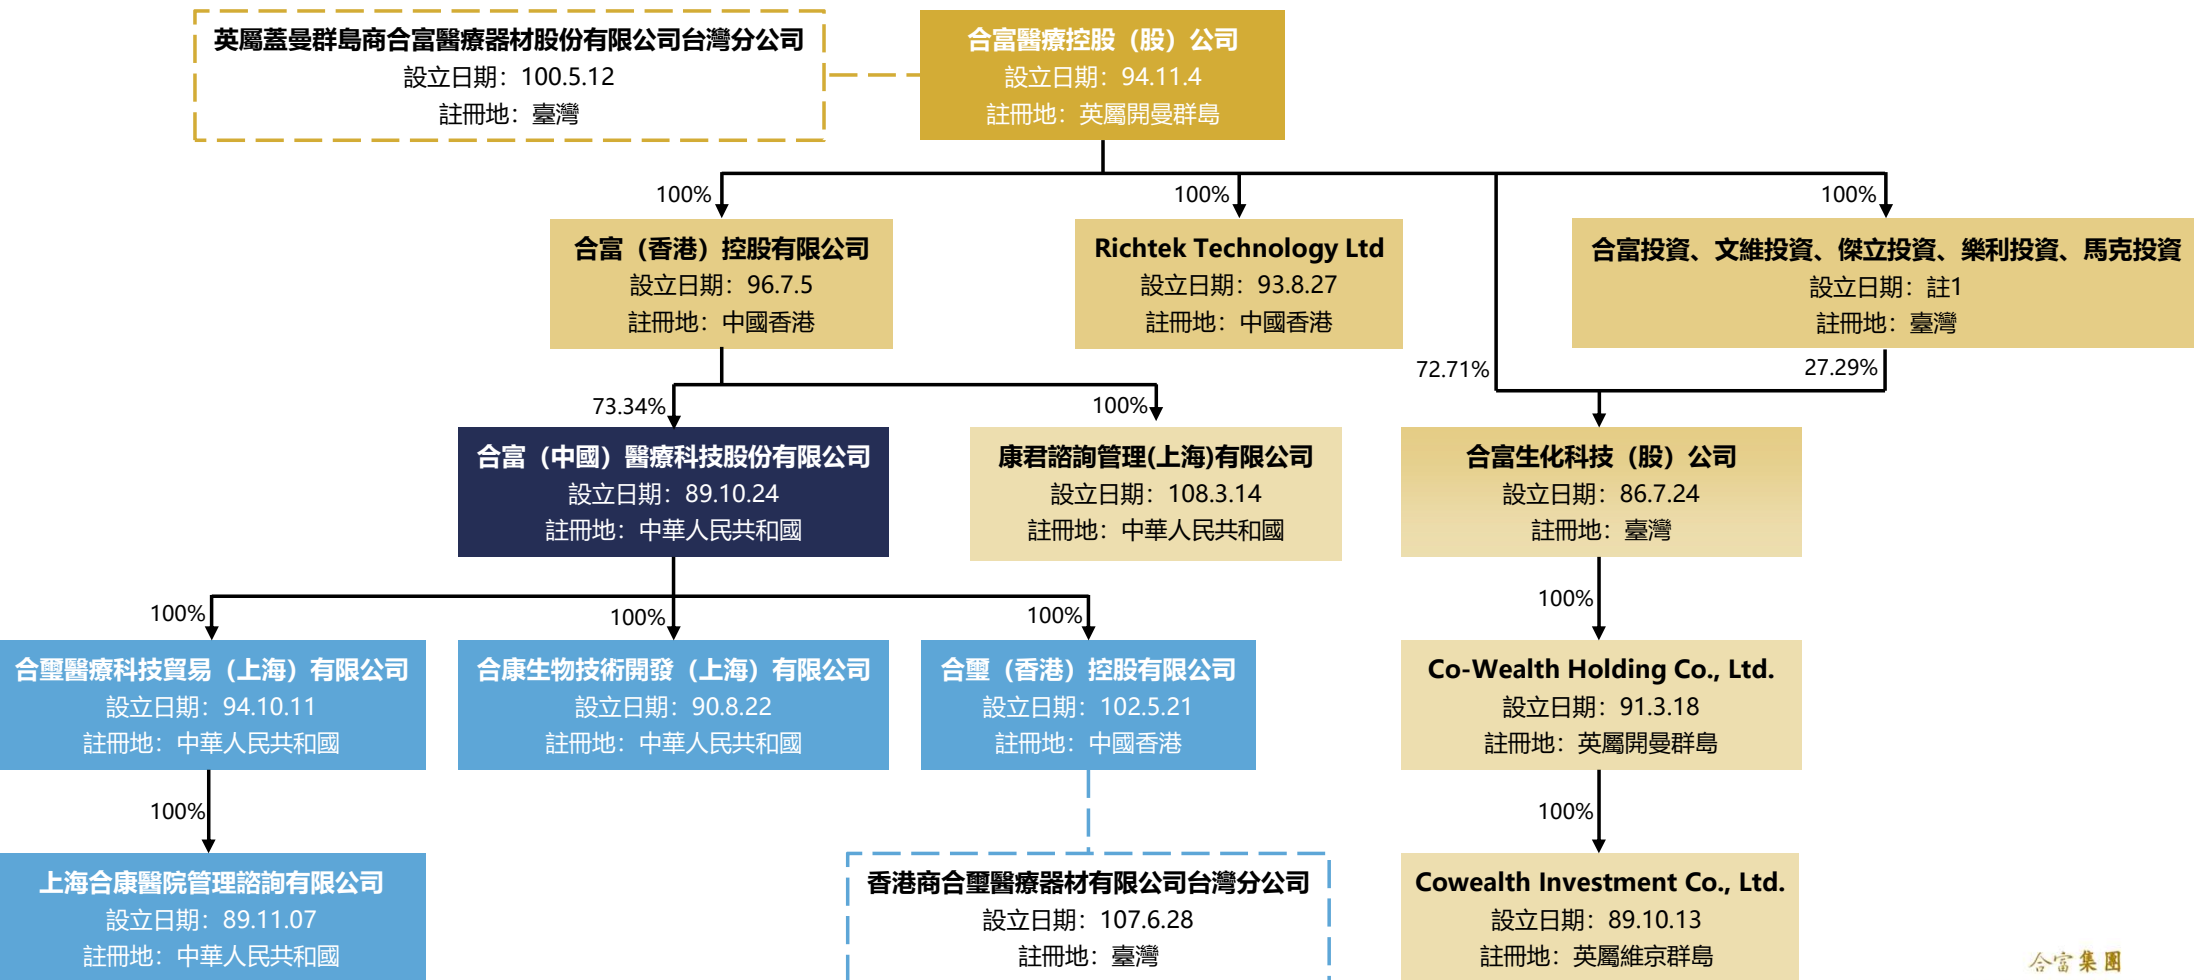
英屬蓋曼群島商合富醫療器材股份有限公司台灣分公司
設立日期：100.5.12
註冊地：臺灣

合富醫療控股（股）公司
設立日期：94.11.4
註冊地：英屬開曼群島

100%

100%

100%

合富（香港）控股有限公司
設立日期：96.7.5
註冊地：中國香港

Richtek Technology Ltd
設立日期：93.8.27
註冊地：中國香港

合富投資、文維投資、傑立投資、樂利投資、馬克投資
設立日期：註1
註冊地：臺灣

72.71%

27.29%

73.34%

100%

合富（中國）醫療科技股份有限公司
設立日期：89.10.24
註冊地：中華人民共和國

康君諮詢管理(上海)有限公司
設立日期：108.3.14
註冊地：中華人民共和國

合富生化科技（股）公司
設立日期：86.7.24
註冊地：臺灣

100%

100%

100%

100%

合璽醫療科技貿易（上海）有限公司
設立日期：94.10.11
註冊地：中華人民共和國

合康生物技術開發（上海）有限公司
設立日期：90.8.22
註冊地：中華人民共和國

合璽（香港）控股有限公司
設立日期：102.5.21
註冊地：中國香港

Co-Wealth Holding Co., Ltd.
設立日期：91.3.18
註冊地：英屬開曼群島

100%

100%

上海合康醫院管理諮詢有限公司
設立日期：89.11.07
註冊地：中華人民共和國

香港商合璽醫療器材有限公司台灣分公司
設立日期：107.6.28
註冊地：臺灣

Cowealth Investment Co., Ltd.
設立日期：89.10.13
註冊地：英屬維京群島

合富集團